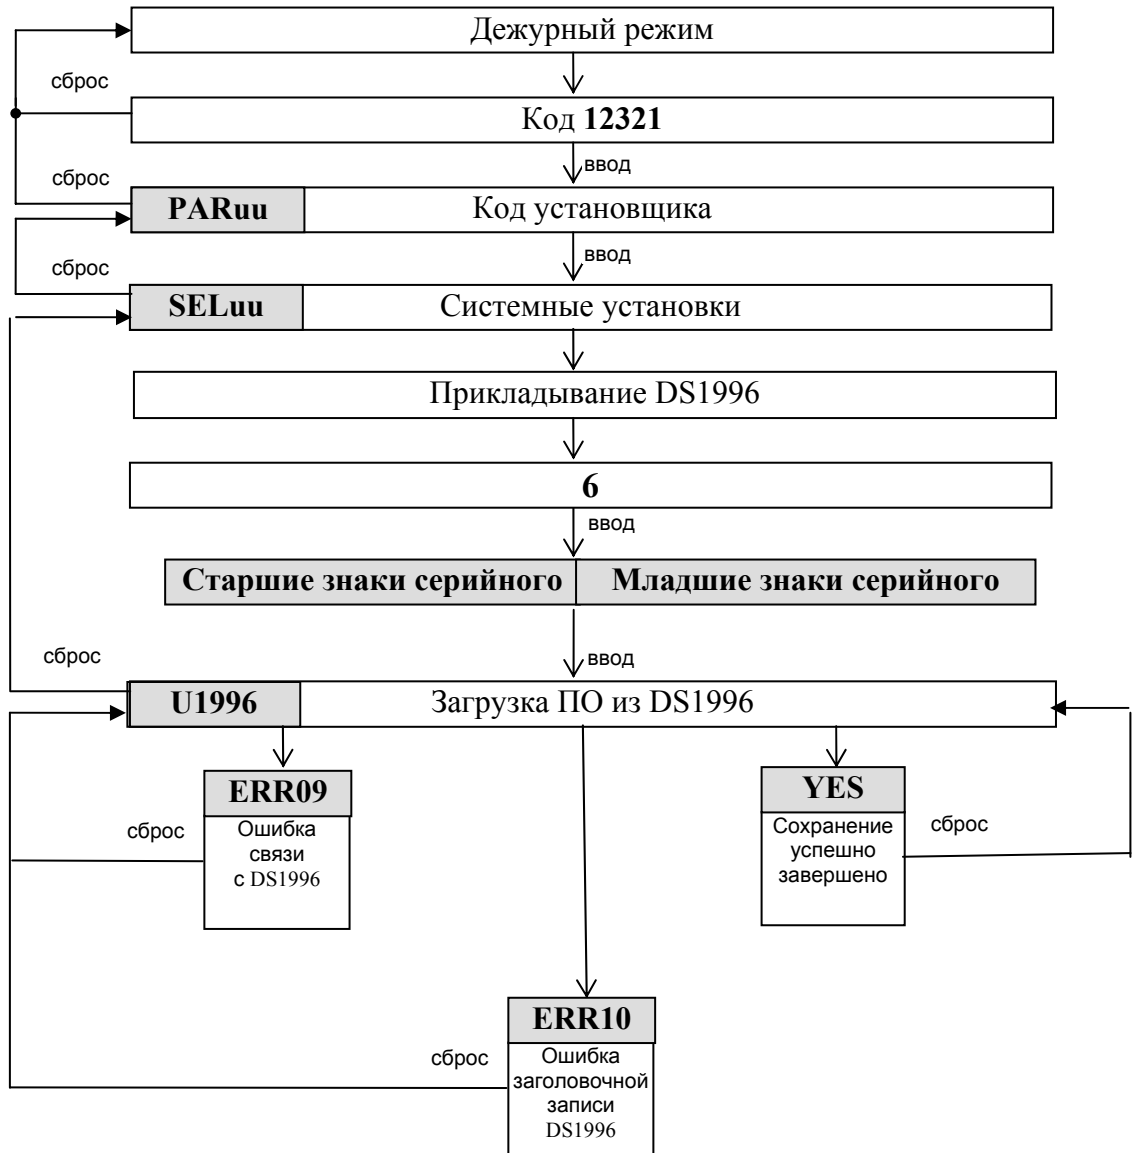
Дежурный режим

сброс

Код **12321**

ввод

сброс

**PARuu** Код установщика

ввод

сброс

**SELuu** Системные установки

Прикладывание DS1996

**6**

ввод

**Старшие знаки серийного** **Младшие знаки серийного**

сброс

ввод

**U1996** Загрузка ПО из DS1996

**ERR09**
Ошибка связи с DS1996

сброс

**YES**
Сохранение успешно завершено

сброс

**ERR10**
Ошибка заголовочной записи DS1996

сброс